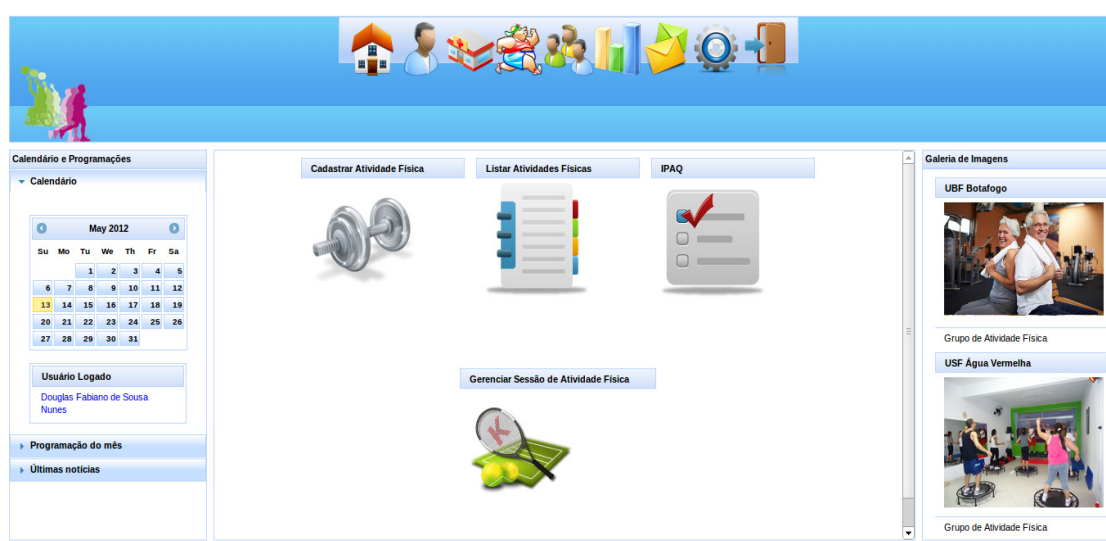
Calendário e Programações

Calendário

May 2012

| Su | Mo | Tu | We | Th | Fr | Sa |
|---|---|---|---|---|---|---|
| | | 1 | 2 | 3 | 4 | 5 |
| 6 | 7 | 8 | 9 | 10 | 11 | 12 |
| 13 | 14 | 15 | 16 | 17 | 18 | 19 |
| 20 | 21 | 22 | 23 | 24 | 25 | 26 |
| 27 | 28 | 29 | 30 | 31 | | |

Usuário Logado

Douglas Fabiano de Sousa Nunes

Programação do mês

Últimas notícias

Cadastrar Atividade Física

Listar Atividades Físicas

IPAQ

Gerenciar Sessão de Atividade Física

Galeria de Imagens

UBF Botafogo

Grupo de Atividade Física

USF Água Vermelha

Grupo de Atividade Física